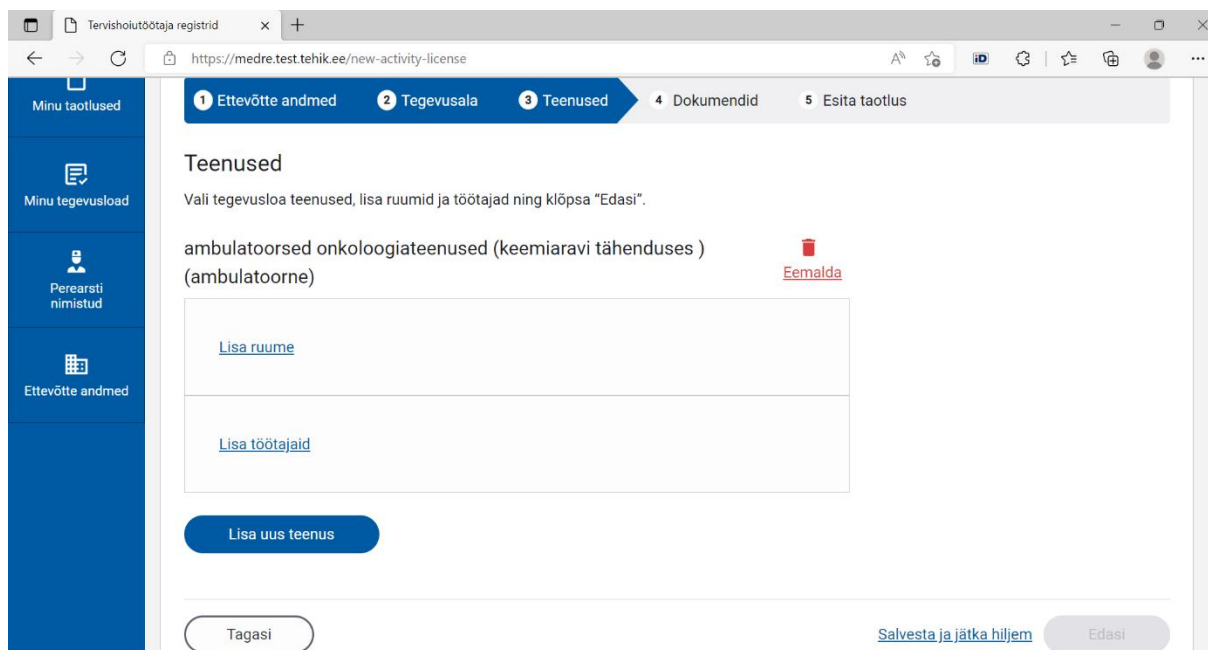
Tervishoiutöötaja registrid

https://medre.test.tehik.ee/new-activity-license

Minu taotlused

Minu tegevusload

Perearsti nimistud

Ettevõtte andmed

1 Ettevõtte andmed 2 Tegevusala 3 Teenused 4 Dokumendid 5 Esita taotlus

Teenused

Vali tegevusloa teenused, lisa ruumid ja töötajad ning klõpsa "Edasi".

ambulatoorsed onkoloogiateenused (keemiaravi tähenduses ) (ambulatoorne)

Eemalda

Lisa ruume

Lisa töötajaid

Lisa uus teenus

Tagasi

Salvesta ja jätka hiljem

Edasi